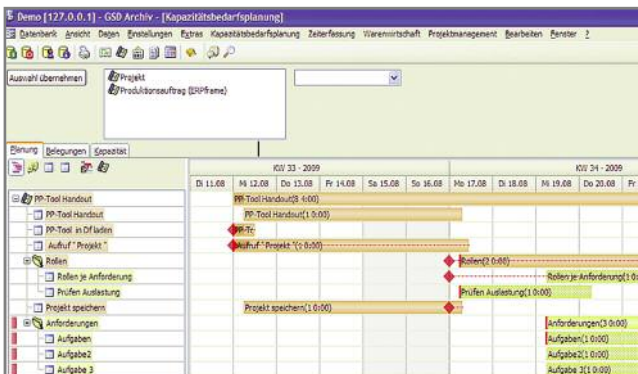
Demo [127.0.0.1] - GSD Archiv - [Kapazitätsbedarfsplanung]

Datenbank Ansicht Dateien Einstellungen Extras Kapazitätsbedarfsplanung Zeiterfassung Warenwirtschaft Projektmanagement Bearbeiten Fenster ?

Auswahl übernehmen

Projekt
Produktionsauftrag (ERPframe)

Planung Belegungen Kapazität

KW 33 - 2009
KW 34 - 2009

| Di 11.08 | Mi 12.08 | Do 13.08 | Fr 14.08 | Sa 15.08 | So 16.08 | Mo 17.08 | Di 18.08 | Mi 19.08 | Do 20.08 | Fr |
|---|---|---|---|---|---|---|---|---|---|---|

PP-Tool Handout
PP-Tool Handout(8 4:00)
PP-Tool Handout
PP-Tool Handout(1 0:00)
PP-Tool in Df laden
PP-Tc
Aufruf " Projekt "
Aufruf " Projekt "(0:00)
Rollen
Rollen(2 0:00)
Rollen je Anforderung
Rollen je Anforderung(1 0:00)
Prüfen Auslastung
Prüfen Auslastung(1 0:00)
Projekt speichern
Projekt speichern(1 0:00)
Anforderungen
Anforderungen(3 0:00)
Aufgaben
Aufgaben(1 0:00)
Aufgabe2
Aufgabe2(1 0:00)
Aufgabe 3
Aufgabe 3(1 0:00)